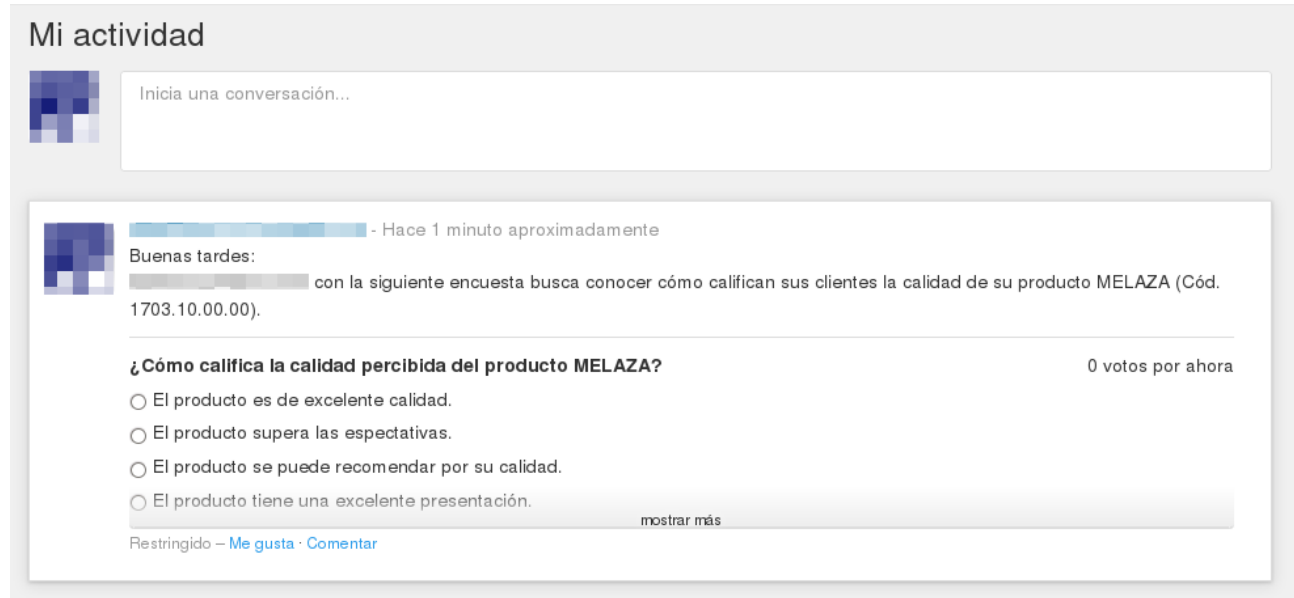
Mi actividad

Inicia una conversación...

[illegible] - Hace 1 minuto aproximadamente

Buenas tardes:
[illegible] con la siguiente encuesta busca conocer cómo califican sus clientes la calidad de su producto MELAZA (Cód. 1703.10.00.00).

¿Cómo califica la calidad percibida del producto MELAZA?

0 votos por ahora

○ El producto es de excelente calidad.
○ El producto supera las espectativas.
○ El producto se puede recomendar por su calidad.
○ El producto tiene una excelente presentación.

mostrar más

Restringido – Me gusta · Comentar